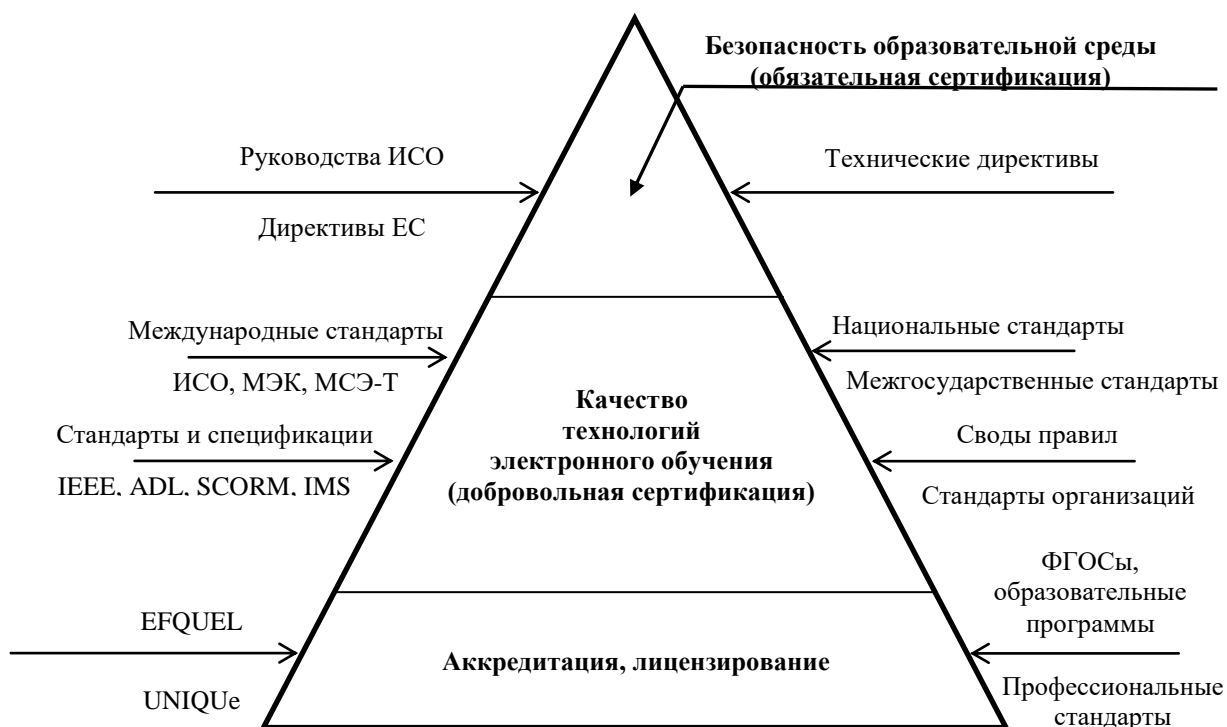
Безопасность образовательной среды (обязательная сертификация)

Руководства ИСО

Директивы ЕС

Технические директивы

Международные стандарты

ИСО, МЭК, МСЭ-Т

Стандарты и спецификации

IEEE, ADL, SCORM, IMS

Качество технологий электронного обучения (добровольная сертификация)

Национальные стандарты

Межгосударственные стандарты

Своды правил

Стандарты организаций

EFQUEL

UNIQUe

Аккредитация, лицензирование

ФГОСы, образовательные программы

Профессиональные стандарты